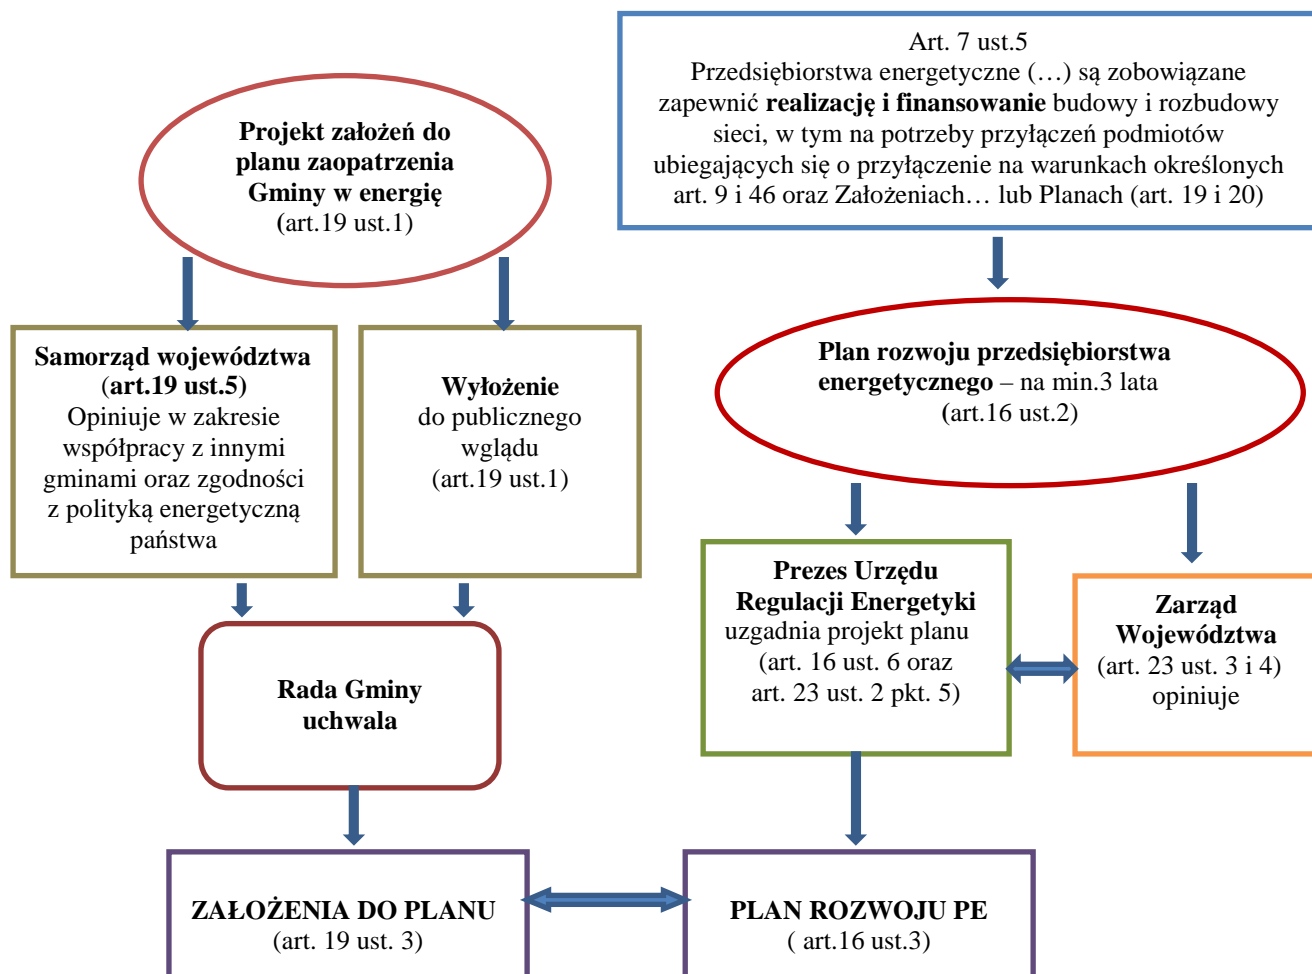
Projekt założeń do planu zaopatrzenia Gminy w energię (art.19 ust.1)

Art. 7 ust.5
Przedsiębiorstwa energetyczne (…) są zobowiązane zapewnić **realizację i finansowanie** budowy i rozbudowy sieci, w tym na potrzeby przyłączeń podmiotów ubiegających się o przyłączenie na warunkach określonych art. 9 i 46 oraz Założeniach… lub Planach (art. 19 i 20)

Samorząd województwa (art.19 ust.5) Opiniuje w zakresie współpracy z innymi gminami oraz zgodności z polityką energetyczną państwa

Wyłożenie do publicznego wglądu (art.19 ust.1)

Plan rozwoju przedsiębiorstwa energetycznego – na min.3 lata (art.16 ust.2)

Prezes Urzędu Regulacji Energetyki uzgadnia projekt planu (art. 16 ust. 6 oraz art. 23 ust. 2 pkt. 5)

Zarząd Województwa (art. 23 ust. 3 i 4) opiniuje

Rada Gminy uchwala

ZAŁOŻENIA DO PLANU (art. 19 ust. 3)

PLAN ROZWOJU PE ( art.16 ust.3)